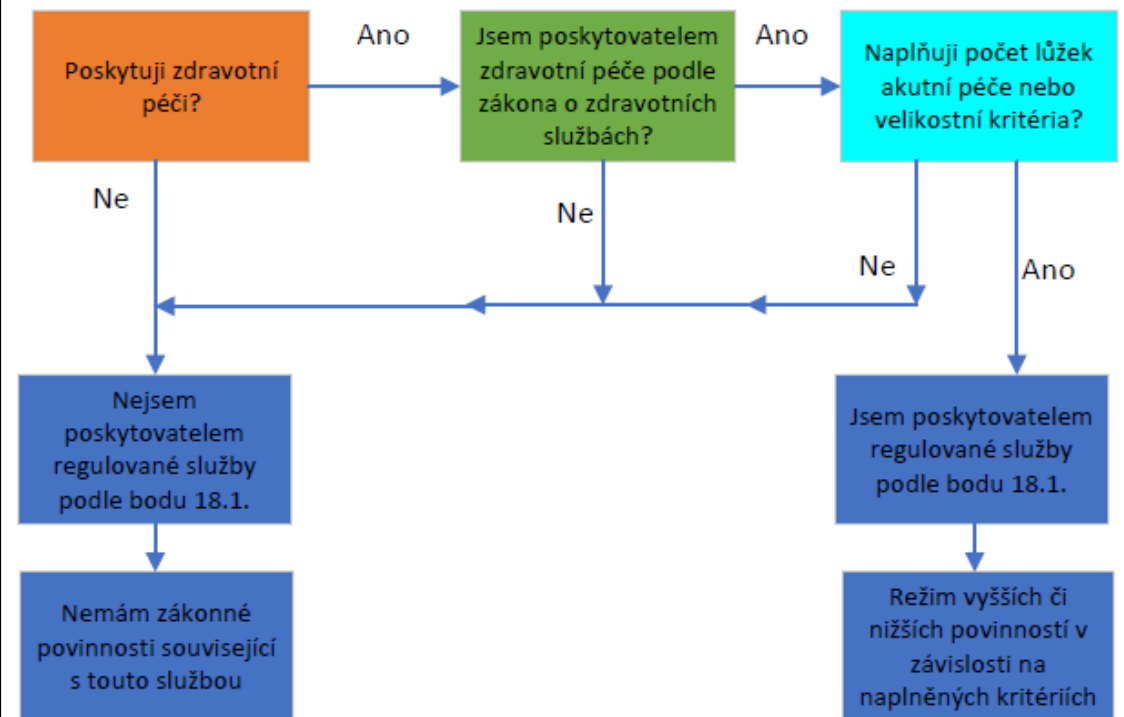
Poskytuji zdravotní péči?

Ano

Jsem poskytovatelem zdravotní péče podle zákona o zdravotních službách?

Ano

Naplňuji počet lůžek akutní péče nebo velikostní kritéria?

Ne

Ne

Ne

Ano

Nejsem poskytovatelem regulované služby podle bodu 18.1.

Jsem poskytovatelem regulované služby podle bodu 18.1.

Nemám zákonné povinnosti související s touto službou

Režim vyšších či nižších povinností v závislosti na naplněných kritériích